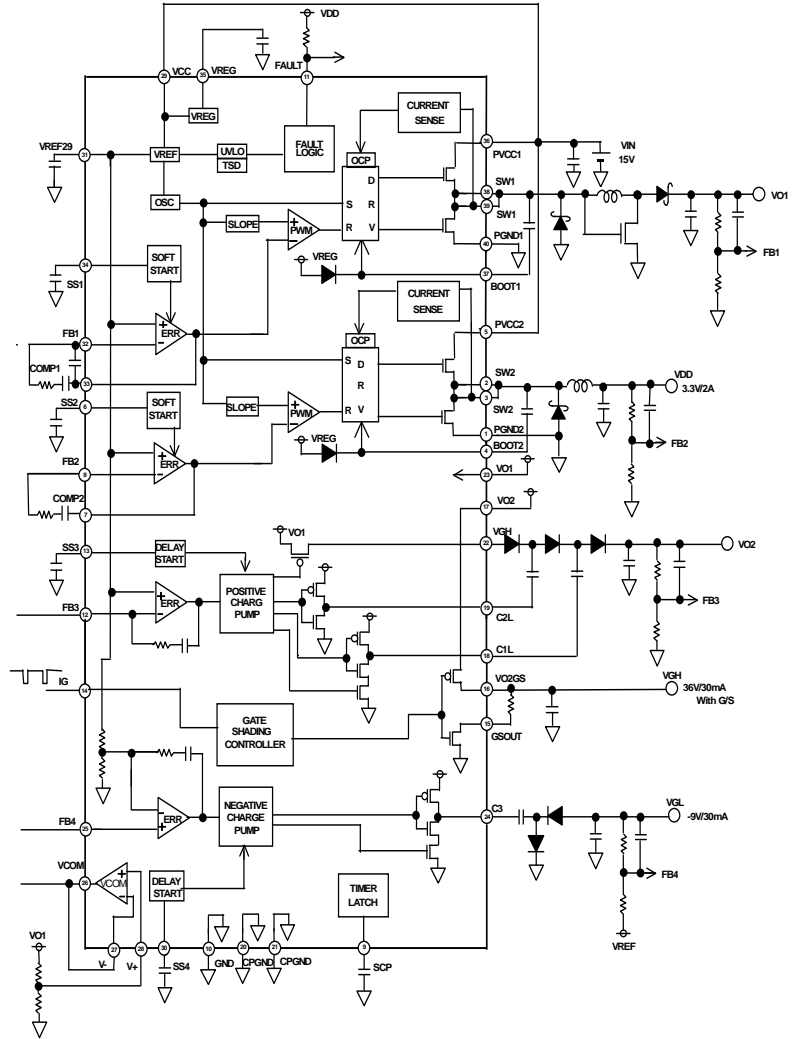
VDD
29 VCC
35 VREG
FAULT
11
VREG
FAULT LOGIC
CURRENT SENSE
VREF29
31
VREF
UVLO
TSD
OCP
36 PVCC1
VIN 15V
D
OSC
S
R
38 SW1
39 SW1
VO1
SLOPE
PWM
R
V
40 PGND1
FB1
VREG
37 BOOT1
34 SS1
SOFT START
CURRENT SENSE
ERR
OCP
5 PVCC2
FB1 32
COMP1 33
S
D
R
2 SW2
VDD 3.3V/2A
SS2 6
SOFT START
SLOPE
PWM
R
V
3 SW2
1 PGND2
FB2
FB2 8
ERR
VREG
4 BOOT2
23 VO1
COMP2 7
17 VO2
SS3 13
DELAY START
VO1
22 VGH
VO2
FB3 12
ERR
POSITIVE CHARG PUMP
19 C2L
FB3
18 C1L
IG 14
16 VO2GS
VGH 36V/30mA With G/S
GATE SHADING CONTROLLER
15 GSOUT
FB4 25
ERR
NEGATIVE CHARGE PUMP
24 C3
VGL -9V/30mA
FB4
VCOM 26
VCOM
DELAY START
TIMER LATCH
VREF
VO1
27 V-
28 V+
30 SS4
10 GND
20 CPGND
21 CPGND
9 SCP